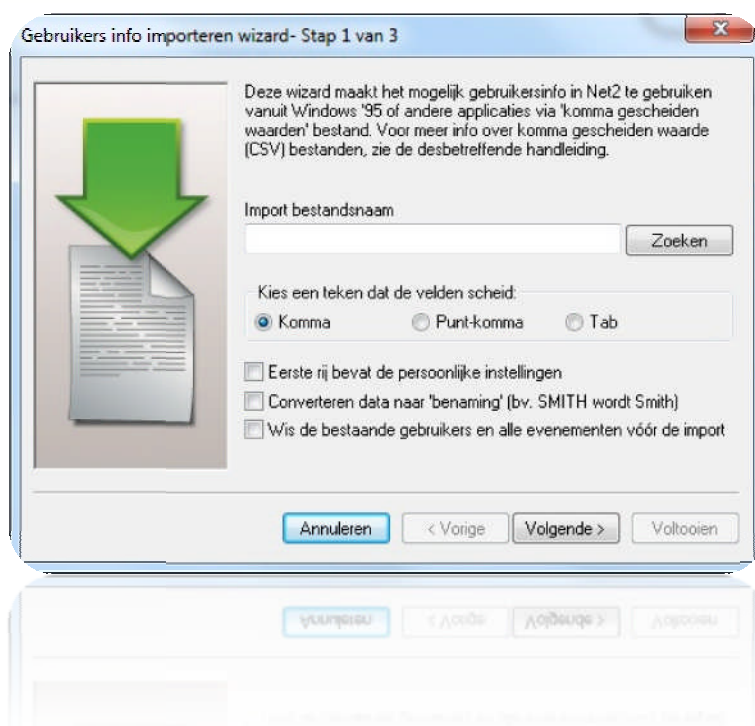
Gebruikers info importeren wizard- Stap 1 van 3

Deze wizard maakt het mogelijk gebruikersinfo in Net2 te gebruiken vanuit Windows '95 of andere applicaties via 'komma gescheiden waarden' bestand. Voor meer info over komma gescheiden waarde (CSV) bestanden, zie de desbetreffende handleiding.

Import bestandsnaam

Zoeken

Kies een teken dat de velden scheid:

Komma

Punt-komma

Tab

Eerste rij bevat de persoonlijke instellingen

Converteren data naar 'benaming' (bv. SMITH wordt Smith)

Wis de bestaande gebruikers en alle evenementen vóór de import

Annuleren

< Vorige

Volgende >

Voltooien